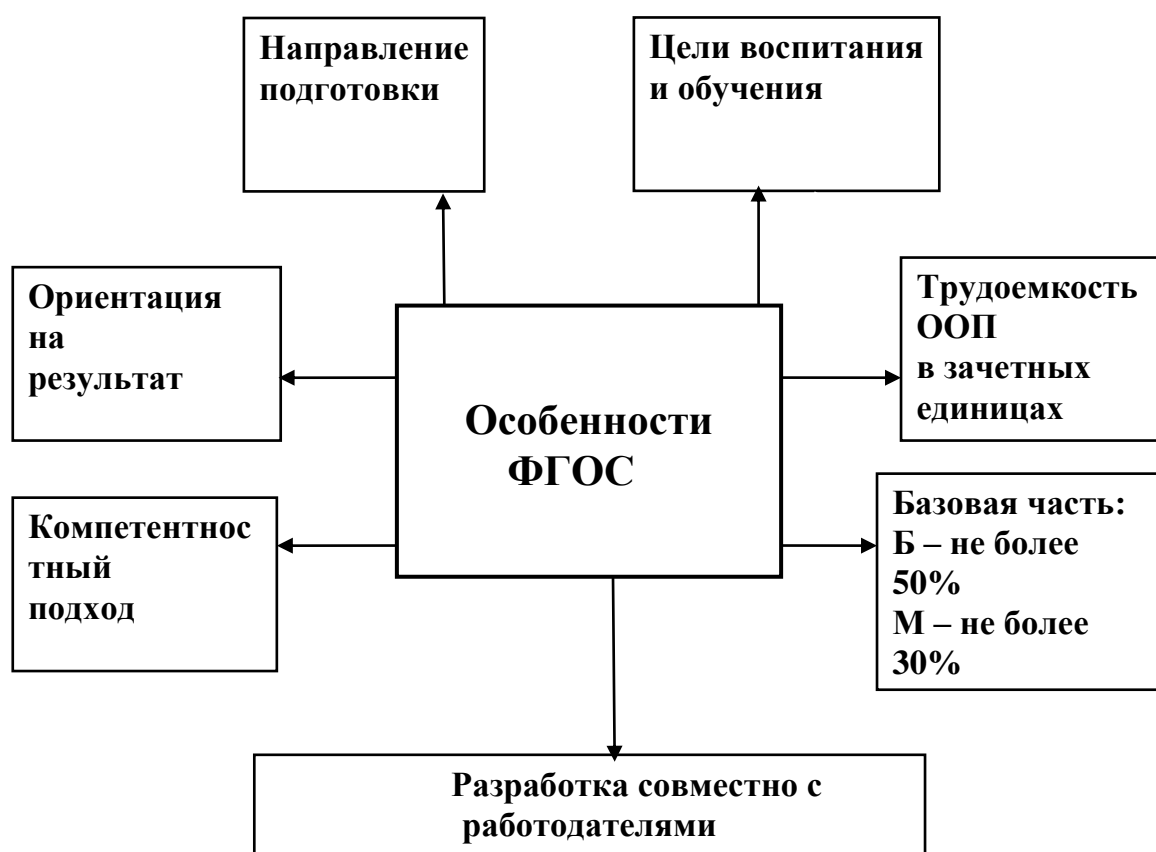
Направление подготовки

Цели воспитания и обучения

Ориентация на результат

Особенности ФГОС

Трудоемкость ООП в зачетных единицах

Компетентностный подход

Базовая часть:
Б – не более 50%
М – не более 30%

Разработка совместно с работодателями